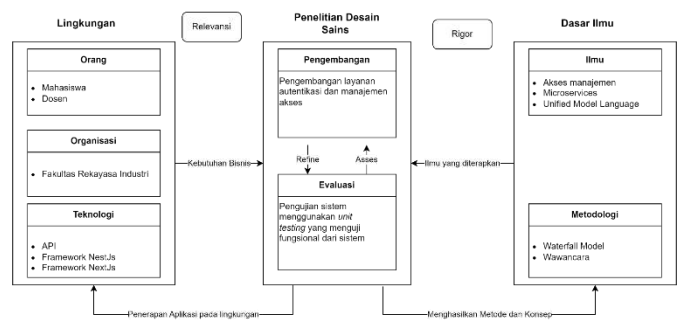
Lingkungan

Relevansi

Penelitian Desain Sains

Rigor

Dasar Ilmu

Orang

- Mahasiswa
- Dosen

Organisasi

- Fakultas Rekayasa Industri

Teknologi

- API
- Framework NestJs
- Framework NextJs

Kebutuhan Bisnis

Pengembangan

Pengembangan layanan autentikasi dan manajemen akses

Refine

Asses

Evaluasi

Pengujian sistem menggunakan *unit testing* yang menguji fungsional dari sistem

Ilmu yang diterapkan

Ilmu

- Akses manajemen
- Microservices
- Unified Model Language

Metodologi

- Waterfall Model
- Wawancara

Penerapan Aplikasi pada lingkungan

Menghasilkan Metode dan Konsep